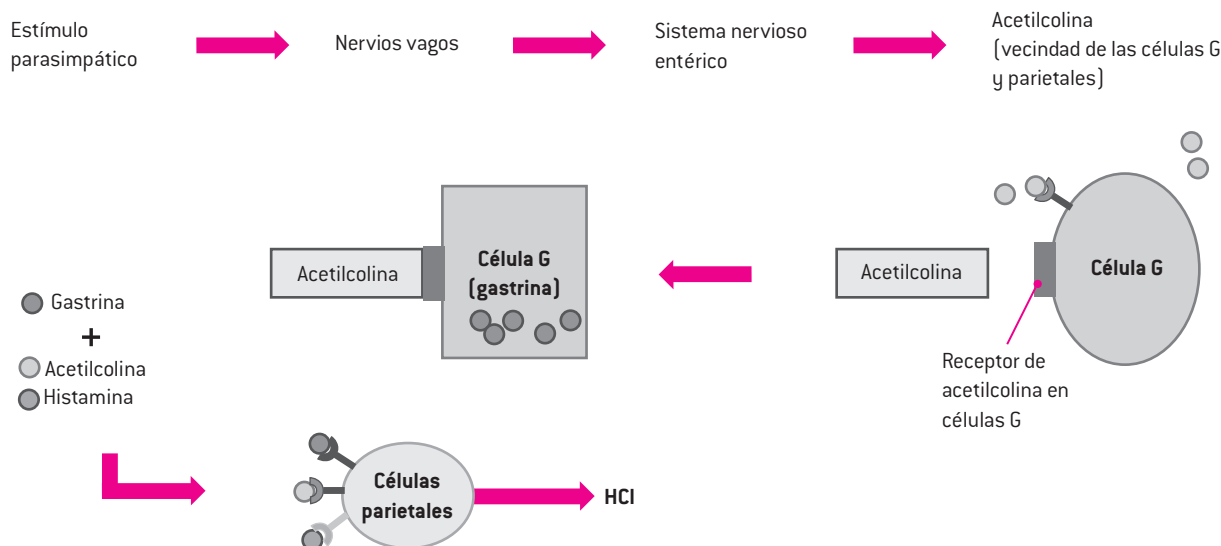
Estímulo parasimpático

Nervios vagos

Sistema nervioso entérico

Acetilcolina (vecindad de las células G y parietales)

Acetilcolina

Célula G

Receptor de acetilcolina en células G

Acetilcolina

Célula G (gastrina)

Gastrina
+
Acetilcolina
Histamina

Células parietales

HCl